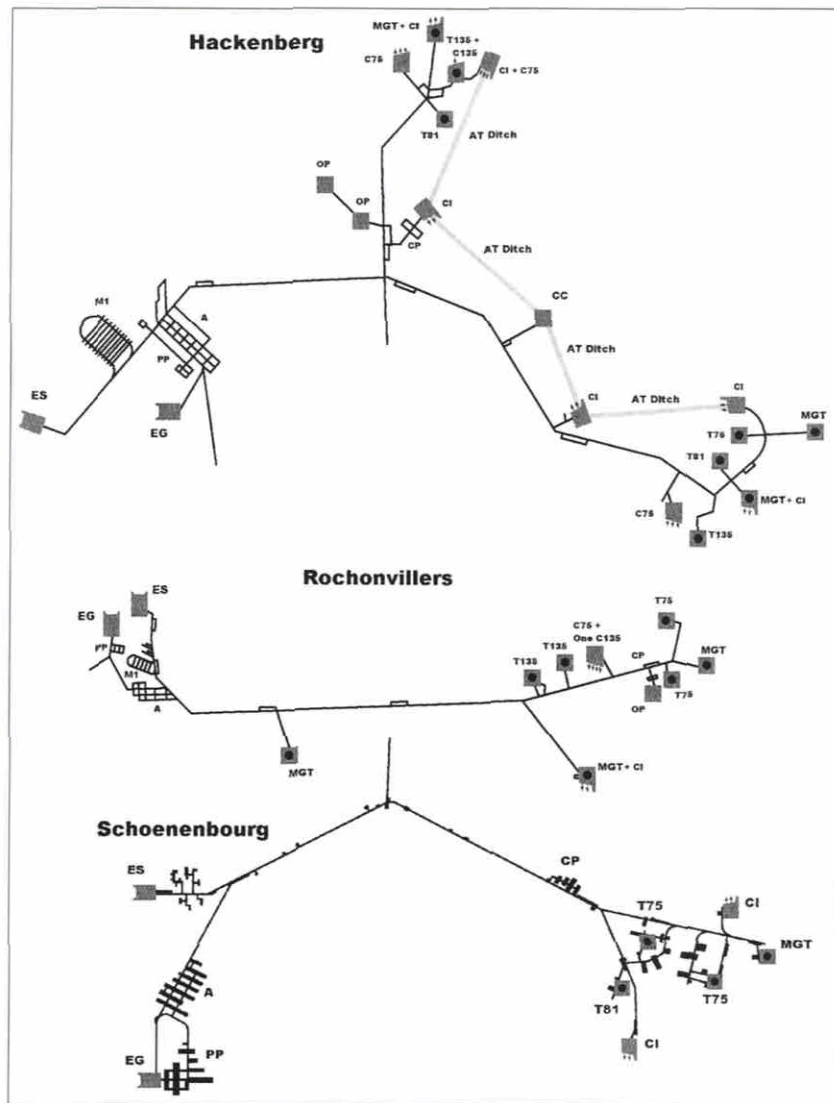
Hackenberg

MGT + CI
T135 +
C135
C75
CI + C75
T81
AT Ditch
OP
OP
CI
CP
AT Ditch
M1
A
PP
CC
AT Ditch
ES
EG
CI
AT Ditch
CI
MGT
T75
T81
MGT + CI
C75
T135

Rochonvillers

EG
ES
PP
M1
A
T135
T135
C75 +
One C135
CP
T75
MGT
T75
OP
MGT
MGT + CI

Schoenenbourg

ES
CP
T75
CI
MGT
A
T81
T75
CI
EG
PP